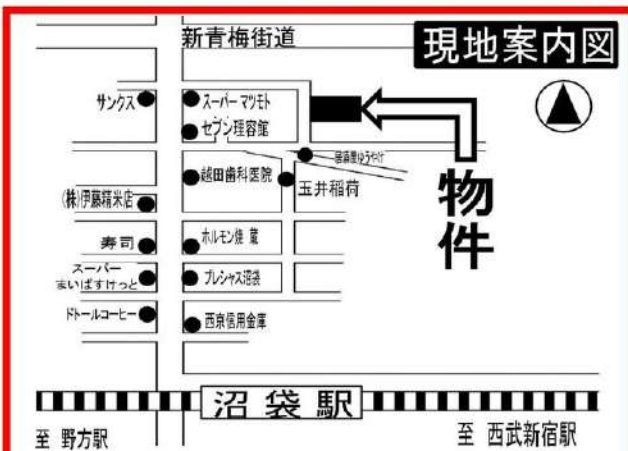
新青梅街道

現地案内図

サンクス

スーパーマツモト

セブン理容館

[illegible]

越田歯科医院

玉井稲荷

物件

(株)伊藤精米店

寿司

ホルモン焼 蔵

スーパー まいばすけっと

プレシャス沼袋

ドトールコーヒー

西京信用金庫

沼袋駅

至 野方駅

至 西武新宿駅